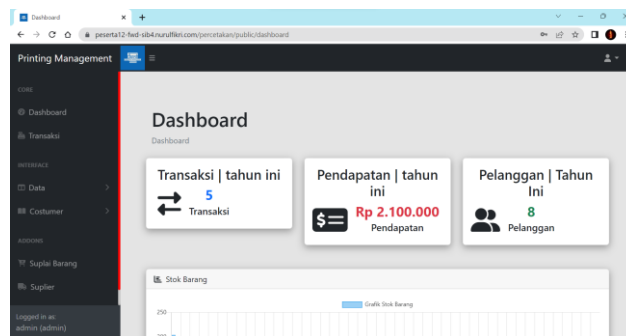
Dashboard ×
+

peserta12-fwd-sib4.nurulfikri.com/percetakan/public/dashboard

Printing Management

CORE
Dashboard
Transaksi
INTERFACE
Data
Costumer
ADDONS
Suplai Barang
Suplier
Logged in as:
admin (admin)

Dashboard
Dashboard

Transaksi | tahun ini
5
Transaksi

Pendapatan | tahun ini
Rp 2.100.000
Pendapatan

Pelanggan | Tahun Ini
8
Pelanggan

Stok Barang
Grafik Stok Barang
250
200